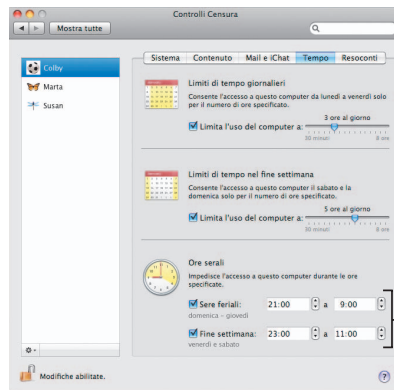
Controlli Censura

Mostra tutte

Colby
Marta
Susan

Sistema | Contenuto | Mail e iChat | Tempo | Resoconti

Limiti di tempo giornalieri
Consente l'accesso a questo computer da lunedì a venerdì solo per il numero di ore specificato.
Limita l'uso del computer a:
3 ore al giorno
30 minuti
8 ore

Limiti di tempo nel fine settimana
Consente l'accesso a questo computer il sabato e la domenica solo per il numero di ore specificato.
Limita l'uso del computer a:
5 ore al giorno
30 minuti
8 ore

Ore serali
Impedisce l'accesso a questo computer durante le ore specificate.
Sere feriali: 21:00 a 9:00
domenica – giovedì
Fine settimana: 23:00 a 11:00
venerdì e sabato

Modifiche abilitate.

?